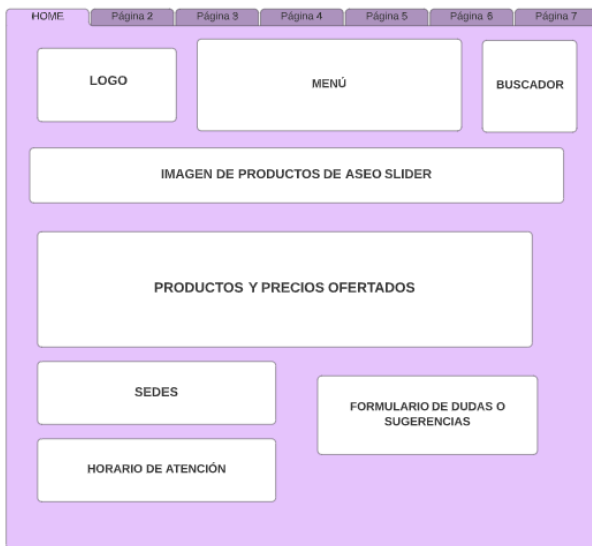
HOME | Página 2 | Página 3 | Página 4 | Página 5 | Página 6 | Página 7

LOGO

MENÚ

BUSCADOR

IMAGEN DE PRODUCTOS DE ASEO SLIDER

PRODUCTOS Y PRECIOS OFERTADOS

SEDES

FORMULARIO DE DUDAS O SUGERENCIAS

HORARIO DE ATENCIÓN